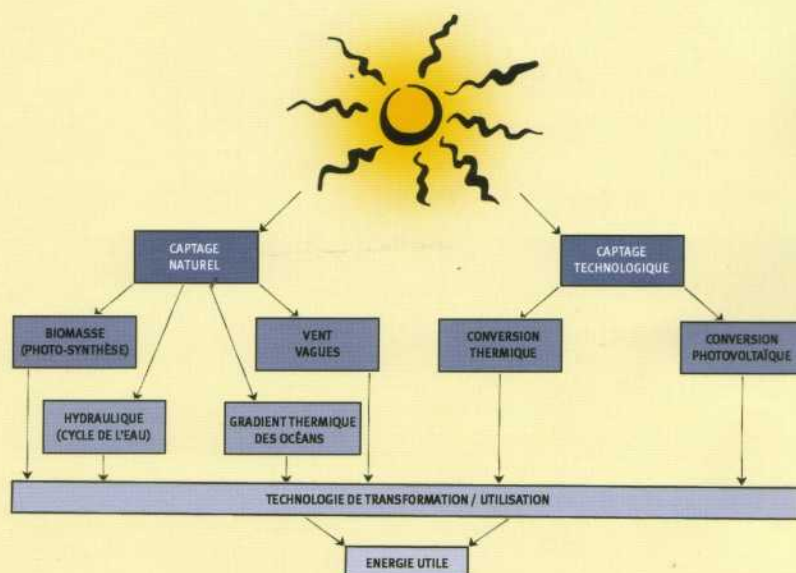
CAPTAGE NATUREL

CAPTAGE TECHNOLOGIQUE

BIOMASSE (PHOTO-SYNTHÈSE)

VENT VAGUES

CONVERSION THERMIQUE

CONVERSION PHOTOVOLTAÏQUE

HYDRAULIQUE (CYCLE DE L'EAU)

GRADIENT THERMIQUE DES OCÉANS

TECHNOLOGIE DE TRANSFORMATION / UTILISATION

ENERGIE UTILE